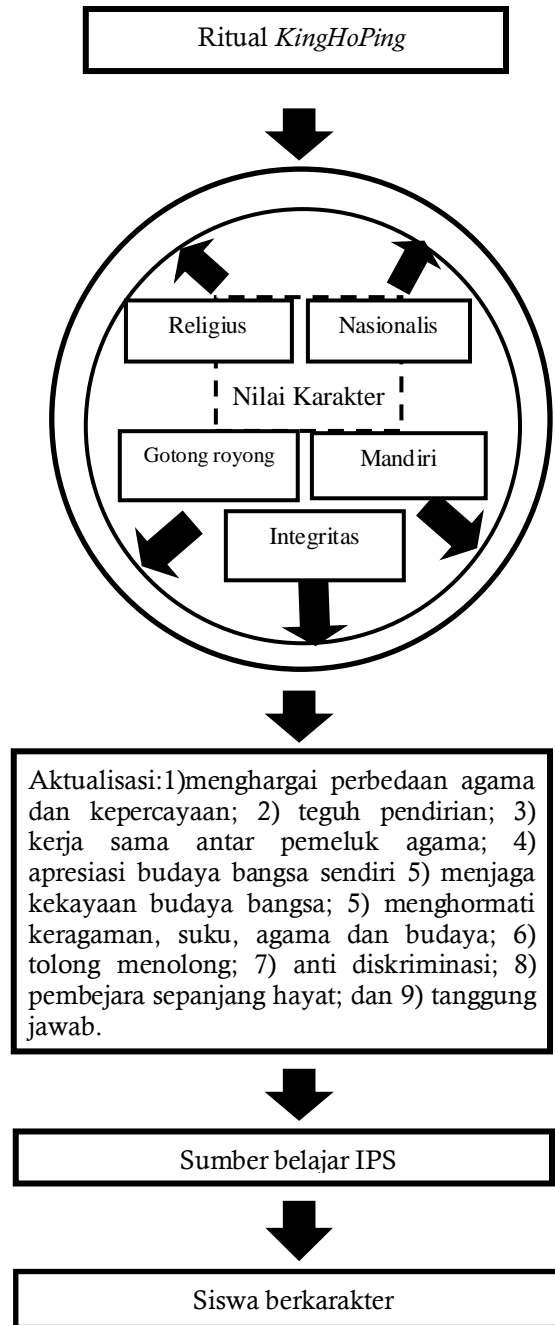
Ritual *KingHoPing*

Religius

Nasionalis

Nilai Karakter

Gotong royong

Mandiri

Integritas

Aktualisasi:1)menghargai perbedaan agama dan kepercayaan; 2) teguh pendirian; 3) kerja sama antar pemeluk agama; 4) apresiasi budaya bangsa sendiri 5) menjaga kekayaan budaya bangsa; 5) menghormati keragaman, suku, agama dan budaya; 6) tolong menolong; 7) anti diskriminasi; 8) pembejara sepanjang hayat; dan 9) tanggung jawab.

Sumber belajar IPS

Siswa berkarakter